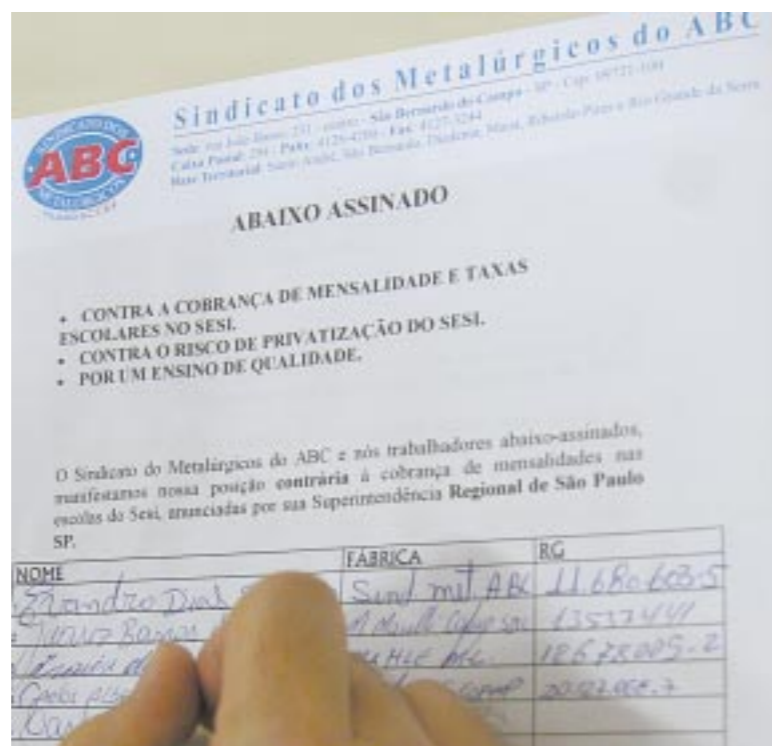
Sindicato dos Metalúrgicos do ABC

Sede: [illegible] - São Bernardo do Campo - SP - Cep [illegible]
Caixa Postal: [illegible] - Fone: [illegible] - Fax: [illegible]
Base Territorial: Santo André, São Bernardo, Diadema, Mauá, Ribeirão Pires e Rio Grande da Serra

ABC

ABAIXO ASSINADO

• CONTRA A COBRANÇA DE MENSALIDADE E TAXAS ESCOLARES NO SESI.
• CONTRA O RISCO DE PRIVATIZAÇÃO DO SESI.
• POR UM ENSINO DE QUALIDADE.

O Sindicato do Metalúrgicos do ABC e nós trabalhadores abaixo-assinados, manifestamos nossa posição **contrária** à cobrança de mensalidades nas escolas do Sesi, anunciadas por sua Superintendência **Regional de São Paulo** SP.

| NOME | FÁBRICA | RG |
|---|---|---|
| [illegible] | Sind mit ABC | 11.680.603-5 |
| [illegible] | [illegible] | 13537441 |
| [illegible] | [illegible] | 18678005-2 |
| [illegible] | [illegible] | 20.022.004-7 |
| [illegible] | | |